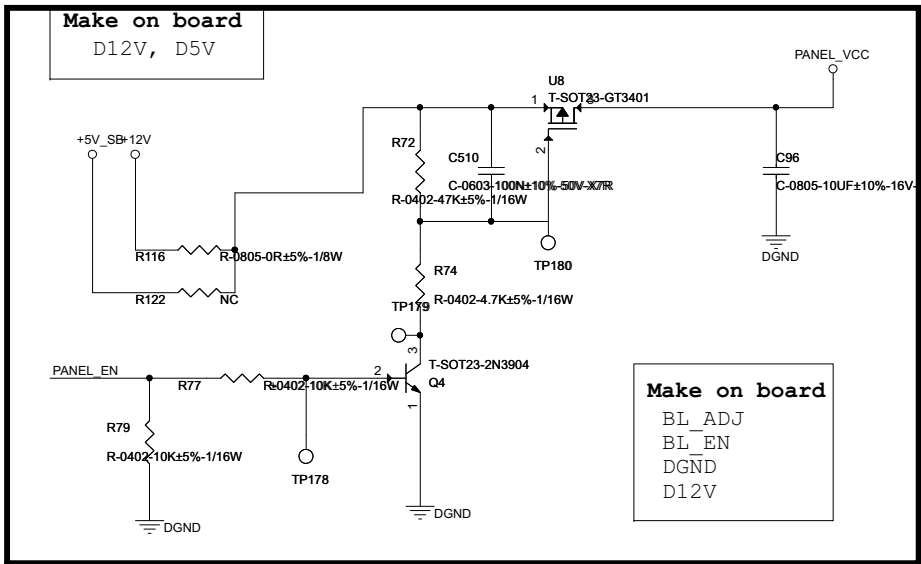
Make on board
D12V, D5V

PANEL_VCC

U8
T-SOT23-GT3401

1

3

2

+5V_SB

+12V

R72

C510

C-0603-100N±10%-50V-X7R

C96

C-0805-10UF±10%-16V-

R-0402-47K±5%-1/16W

R116

R-0805-0R±5%-1/8W

TP180

DGND

R122

NC

R74

R-0402-4.7K±5%-1/16W

TP179

3

T-SOT23-2N3904

PANEL_EN

2

R77

R-0402-10K±5%-1/16W

Q4

1

R79

R-0402-10K±5%-1/16W

TP178

DGND

DGND

Make on board
BL_ADJ
BL_EN
DGND
D12V